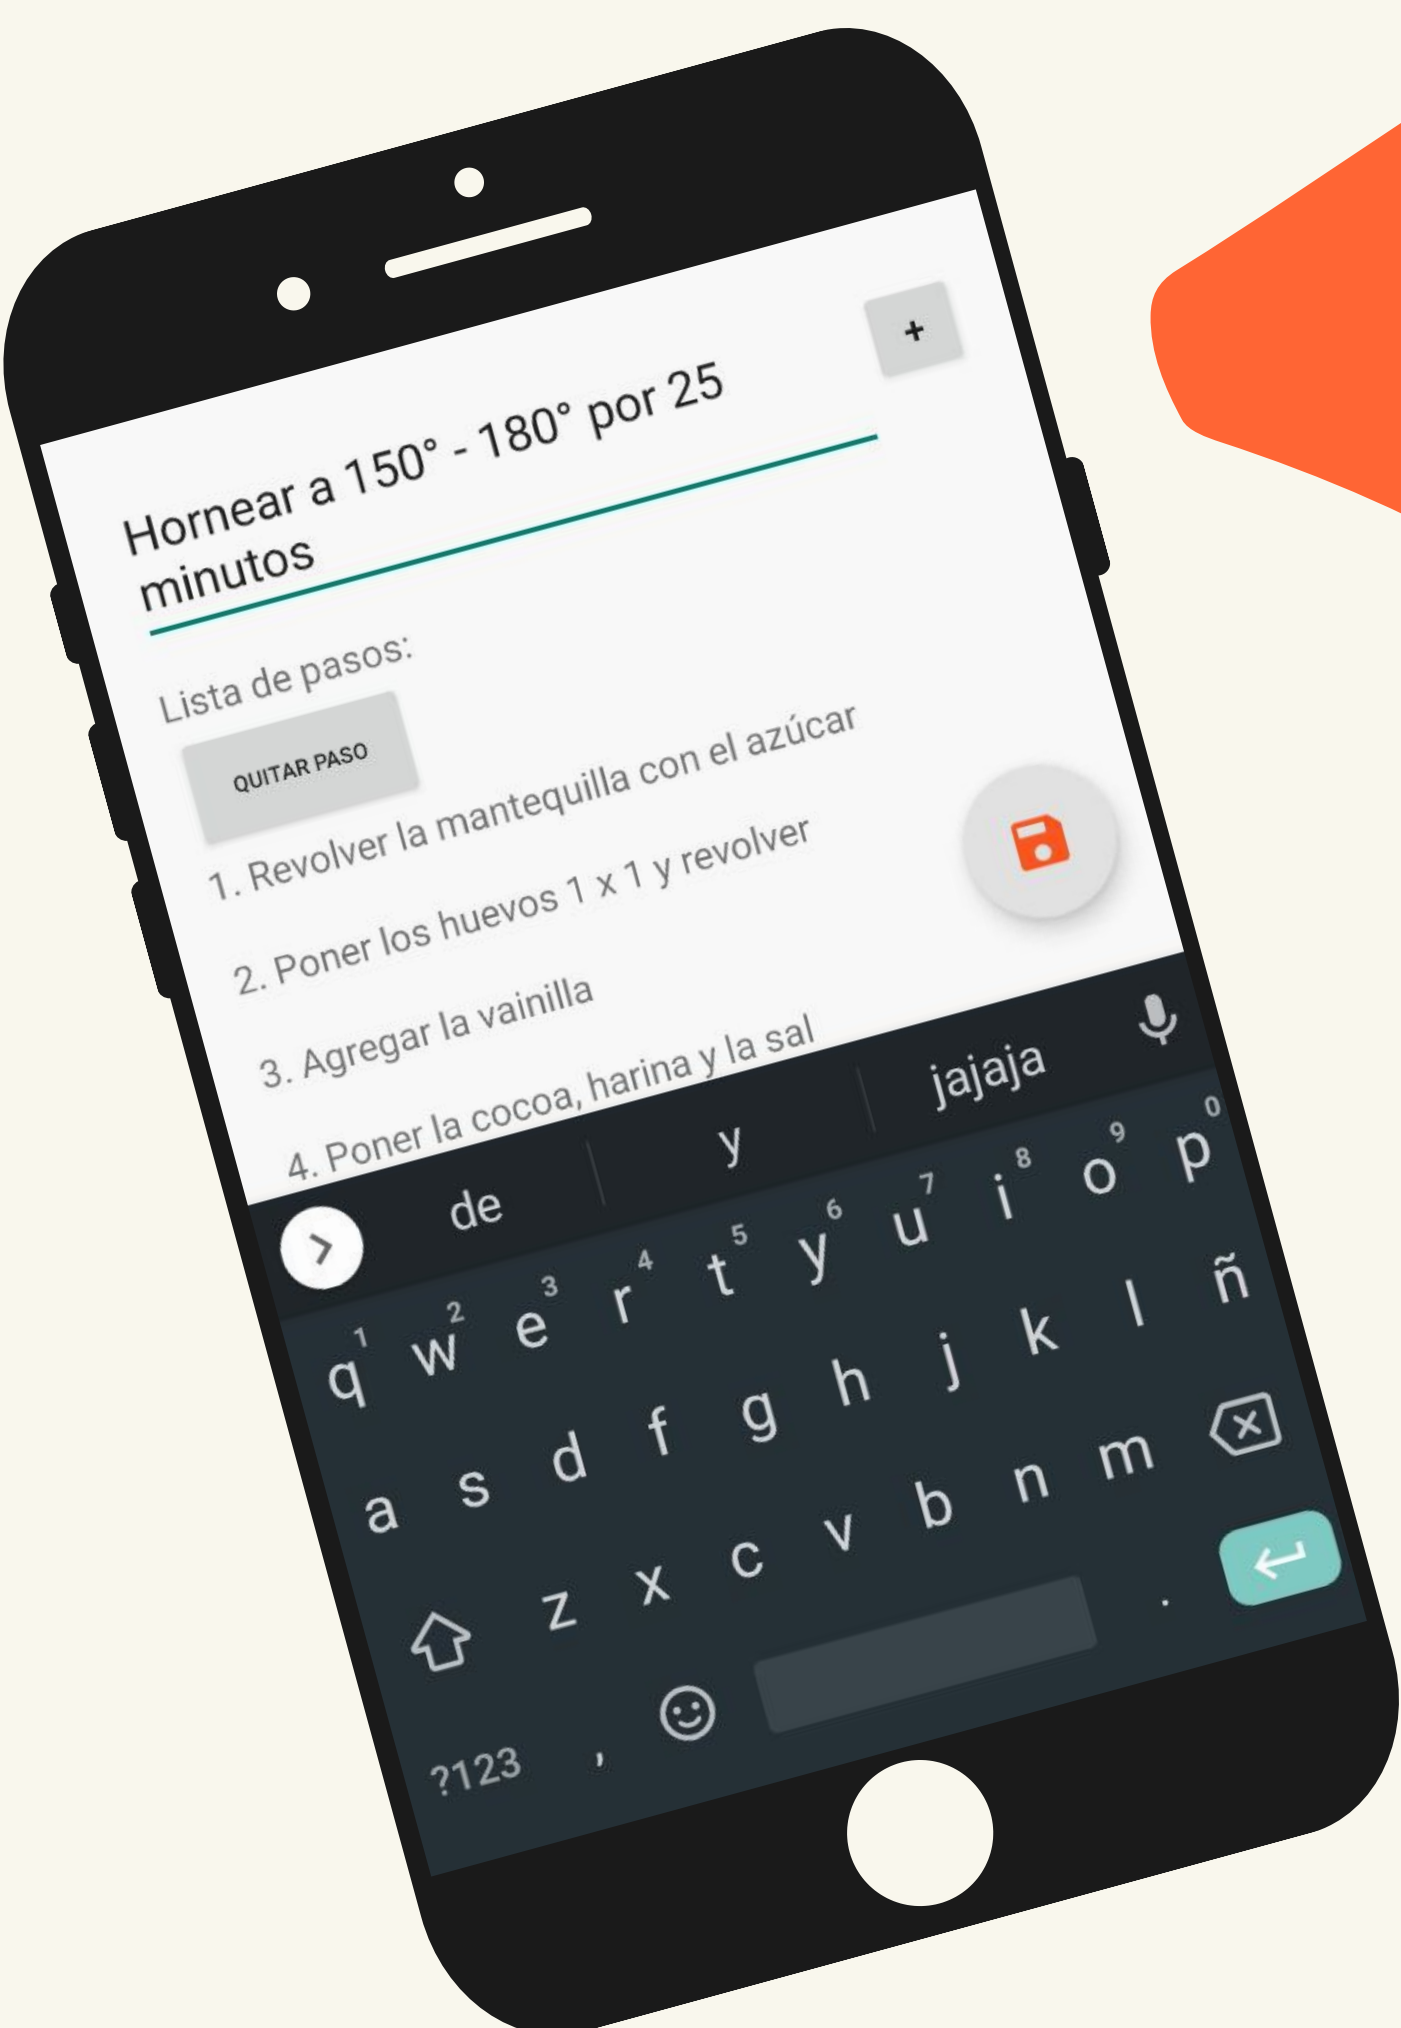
Hornear a 150° - 180° por 25 minutos

+

Lista de pasos:

QUITAR PASO

1. Revolver la mantequilla con el azúcar

2. Poner los huevos 1 x 1 y revolver

3. Agregar la vainilla

4. Poner la cocoa, harina y la sal

de | y | jajaja

q 1 w 2 e 3 r 4 t 5 y 6 u 7 i 8 o 9 p 0

a s d f g h j k l ñ

z x c v b n m

?123 , .